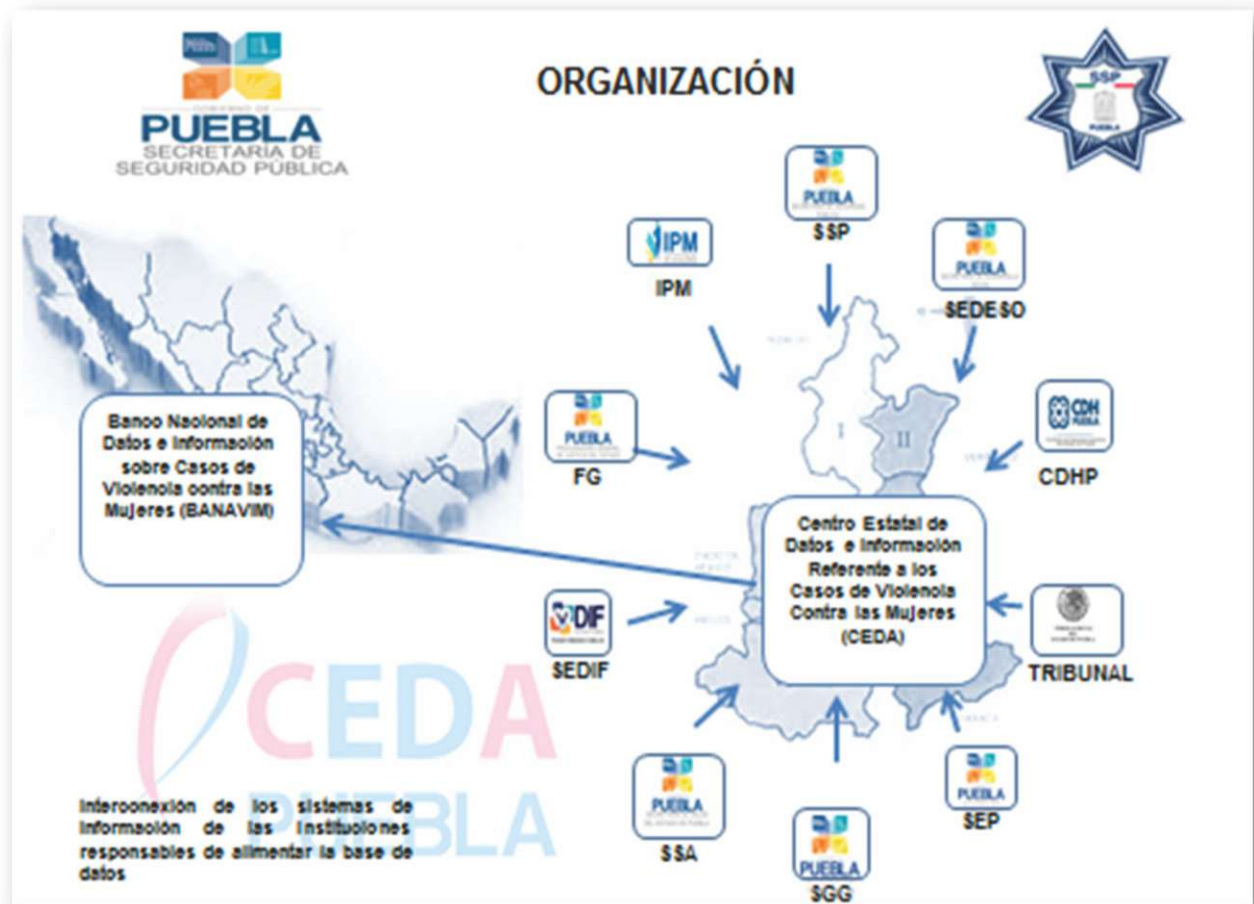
PUEBLA
SECRETARÍA DE SEGURIDAD PÚBLICA

ORGANIZACIÓN

SSP

PUEBLA
SSP

IPM
IPM

PUEBLA
SEDESO

PUEBLA
FG

CDH PUEBLA
CDHP

Banco Nacional de Datos e Información sobre Casos de Violencia contra las Mujeres (BANAVIM)

Centro Estatal de Datos e Información Referente a los Casos de Violencia Contra las Mujeres (CEDA)

I

II

DIF
SEDIF

TRIBUNAL

CEDA
PUEBLA

PUEBLA
SSA

PUEBLA
SGG

PUEBLA
SEP

Interconexión de los sistemas de información de las instituciones responsables de alimentar la base de datos